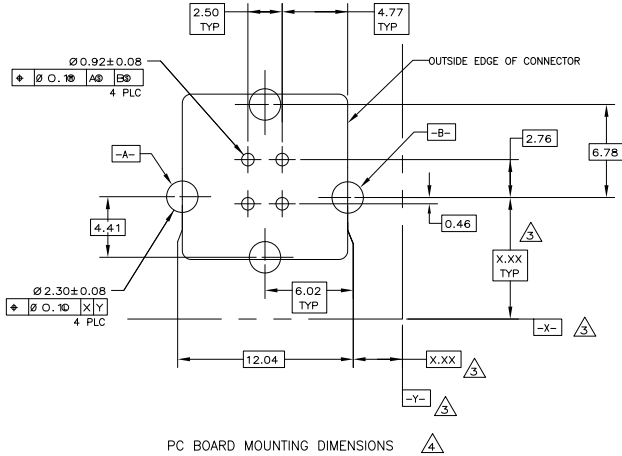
2.50 TYP

4.77 TYP

Ø 0.92±0.08

| ⌖ | Ø 0.1Ⓜ | AⓈ | BⓈ |
|---|---|---|---|

4 PLC

OUTSIDE EDGE OF CONNECTOR

-B-

-A-

2.76

6.78

4.41

0.46

3

X.XX TYP

Ø 2.30±0.08

| ⌖ | Ø 0.1Ⓛ | X | Y |
|---|---|---|---|

4 PLC

6.02 TYP

-X-

3

12.04

X.XX

3

-Y-

3

PC BOARD MOUNTING DIMENSIONS

4